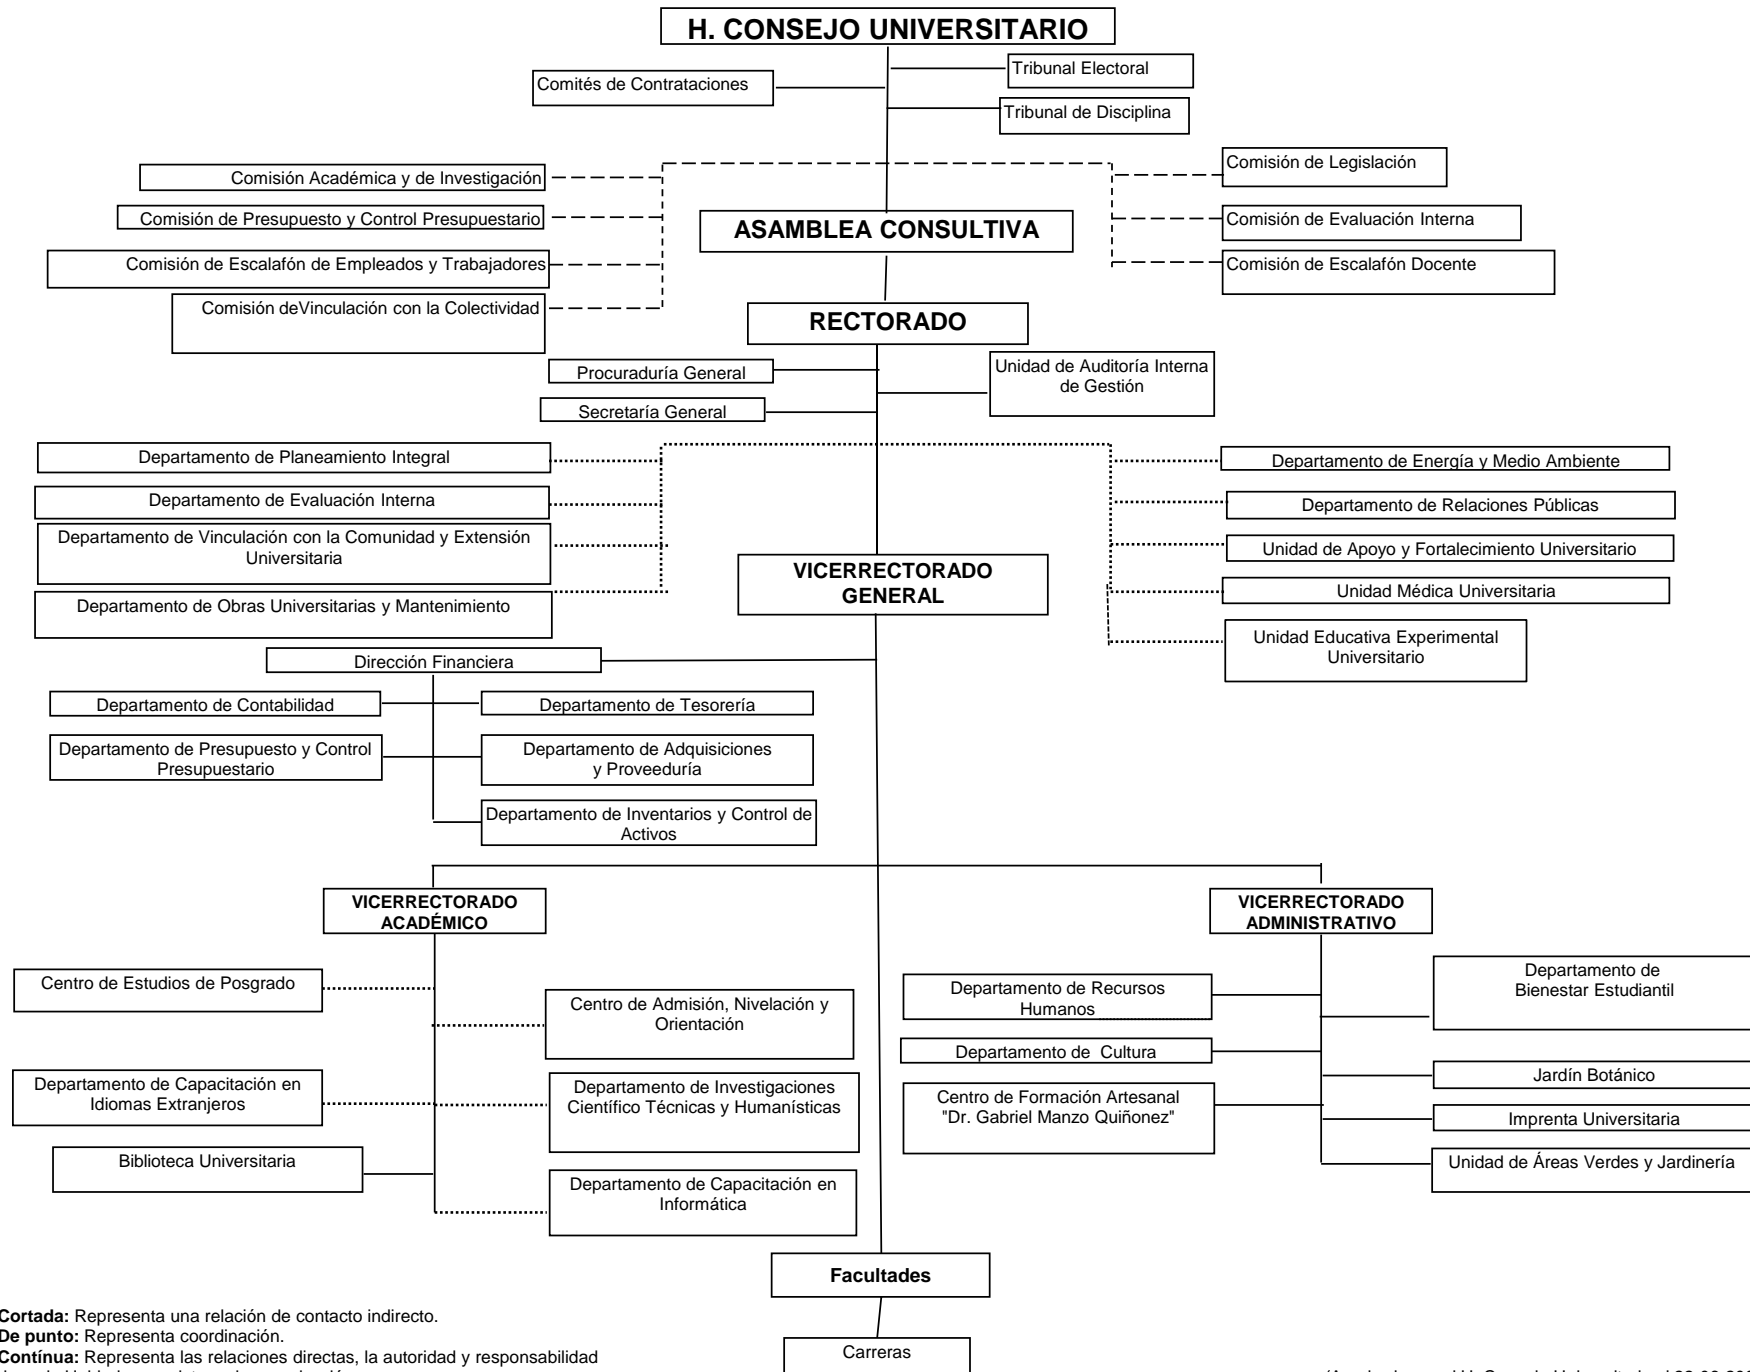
H. CONSEJO UNIVERSITARIO

Comités de Contrataciones

Tribunal Electoral

Tribunal de Disciplina

Comisión Académica y de Investigación

Comisión de Presupuesto y Control Presupuestario

Comisión de Escalafón de Empleados y Trabajadores

Comisión deVinculación con la Colectividad

ASAMBLEA CONSULTIVA

Comisión de Legislación

Comisión de Evaluación Interna

Comisión de Escalafón Docente

RECTORADO

Procuraduría General

Secretaría General

Unidad de Auditoría Interna de Gestión

Departamento de Planeamiento Integral

Departamento de Evaluación Interna

Departamento de Vinculación con la Comunidad y Extensión Universitaria

Departamento de Obras Universitarias y Mantenimiento

VICERRECTORADO GENERAL

Departamento de Energía y Medio Ambiente

Departamento de Relaciones Públicas

Unidad de Apoyo y Fortalecimiento Universitario

Unidad Médica Universitaria

Unidad Educativa Experimental Universitario

Dirección Financiera

Departamento de Contabilidad

Departamento de Tesorería

Departamento de Presupuesto y Control Presupuestario

Departamento de Adquisiciones y Proveeduría

Departamento de Inventarios y Control de Activos

VICERRECTORADO ACADÉMICO

Centro de Estudios de Posgrado

Centro de Admisión, Nivelación y Orientación

Departamento de Capacitación en Idiomas Extranjeros

Departamento de Investigaciones Científico Técnicas y Humanísticas

Biblioteca Universitaria

Departamento de Capacitación en Informática

VICERRECTORADO ADMINISTRATIVO

Departamento de Recursos Humanos

Departamento de Cultura

Centro de Formación Artesanal "Dr. Gabriel Manzo Quiñonez"

Departamento de Bienestar Estudiantil

Jardín Botánico

Imprenta Universitaria

Unidad de Áreas Verdes y Jardinería

Facultades

Carreras

Cortada: Representa una relación de contacto indirecto.
De punto: Representa coordinación.
Contínua: Representa las relaciones directas, la autoridad y responsabilidad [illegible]

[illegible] H. Consejo Universitario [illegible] 28-06-20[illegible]